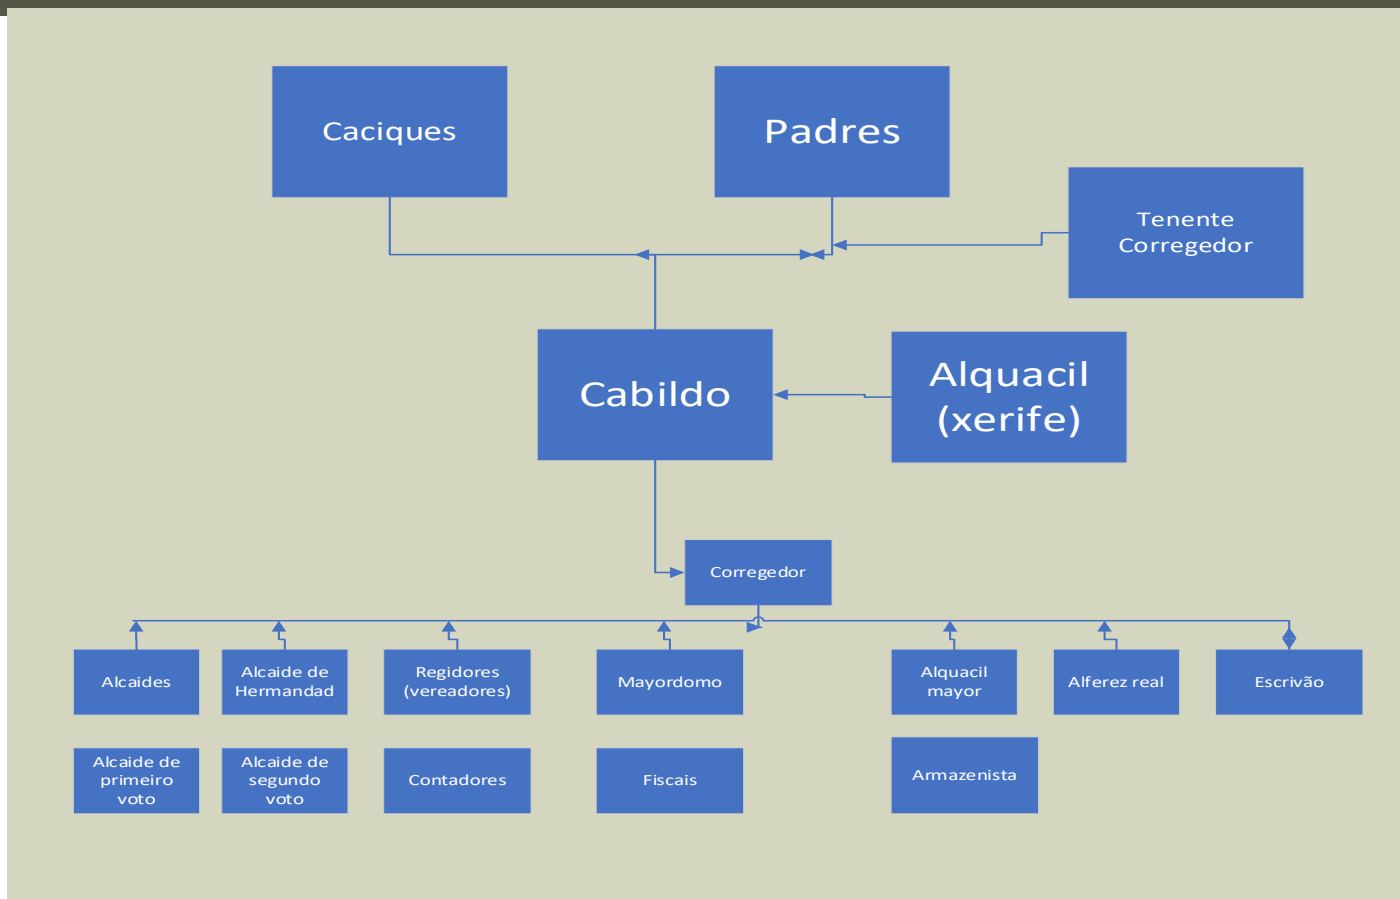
Caciques

Padres

Tenente Corregedor

Cabildo

Alquacil (xerife)

Corregedor

Alcaides

Alcaide de Hermandad

Regidores (vereadores)

Mayordomo

Alquacil mayor

Alferez real

Escrivão

Alcaide de primeiro voto

Alcaide de segundo voto

Contadores

Fiscais

Armazenista